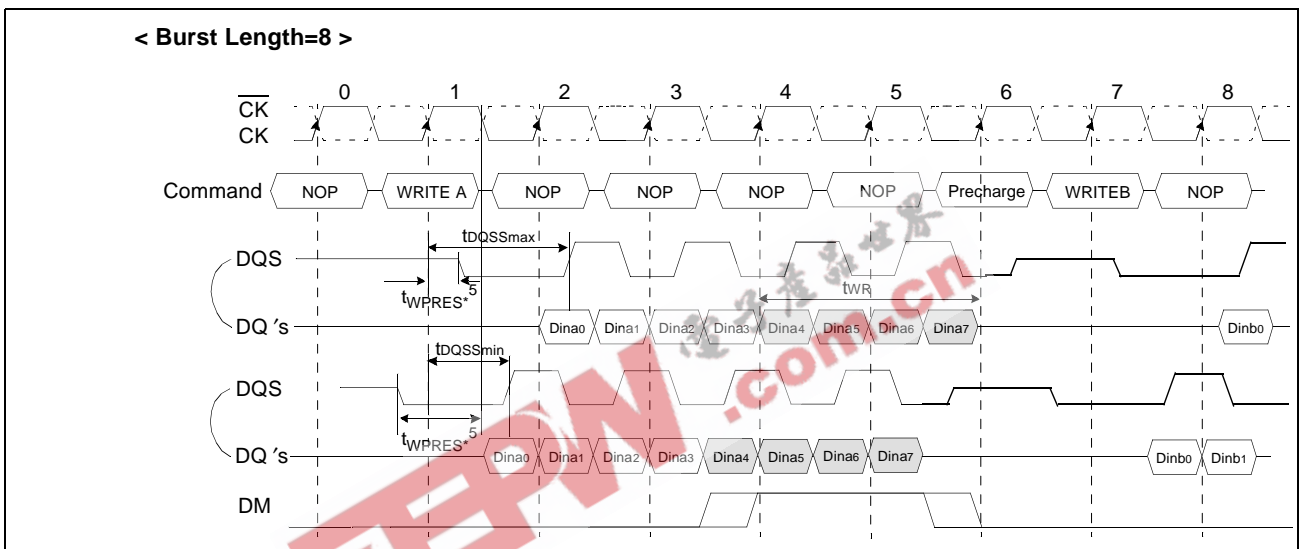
< Burst Length=8 >

0 1 2 3 4 5 6 7 8

$\overline{CK}$
CK

Command NOP WRITE A NOP NOP NOP NOP Precharge WRITEB NOP

$t_{DQSSmax}$
DQS
$t_{WPRES^*}$
5
$t_{WR}$
DQ 's Dina0 Dina1 Dina2 Dina3 Dina4 Dina5 Dina6 Dina7 Dinb0

$t_{DQSSmin}$
DQS
$t_{WPRES^*}$
5
DQ 's Dina0 Dina1 Dina2 Dina3 Dina4 Dina5 Dina6 Dina7 Dinb0 Dinb1

DM

EEPW .com.cn
电子产品世界